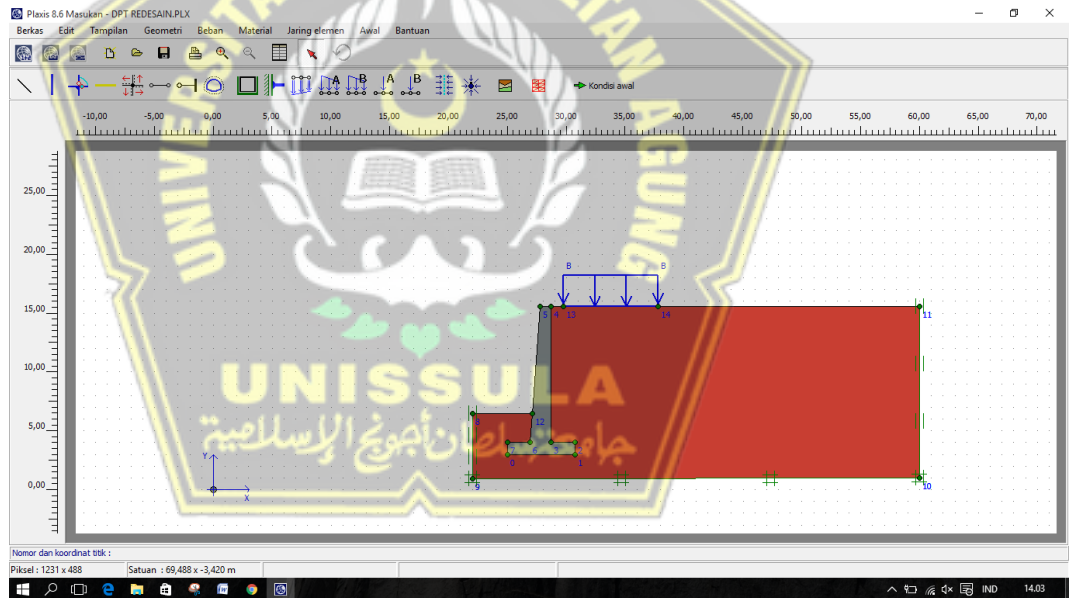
Plaxis 8.6 Masukan - DPT REDESAIN.PLX

Berkas Edit Tampilan Geometri Beban Material Jaring elemen Awal Bantuan

Kondisi awal

-10,00 -5,00 0,00 5,00 10,00 15,00 20,00 25,00 30,00 35,00 40,00 45,00 50,00 55,00 60,00 65,00 70,00

25,00
20,00
15,00
10,00
5,00
0,00

B B

5 4 13 14 11

8 12

7 6 3 2

0 1

9 10

Y

X

UNISSULA

جامعة سلطان أجونج الإسلامية

Nomor dan koordinat titik :

Piksel : 1231 x 488 Satuan : 69,488 x -3,420 m

IND 14.03